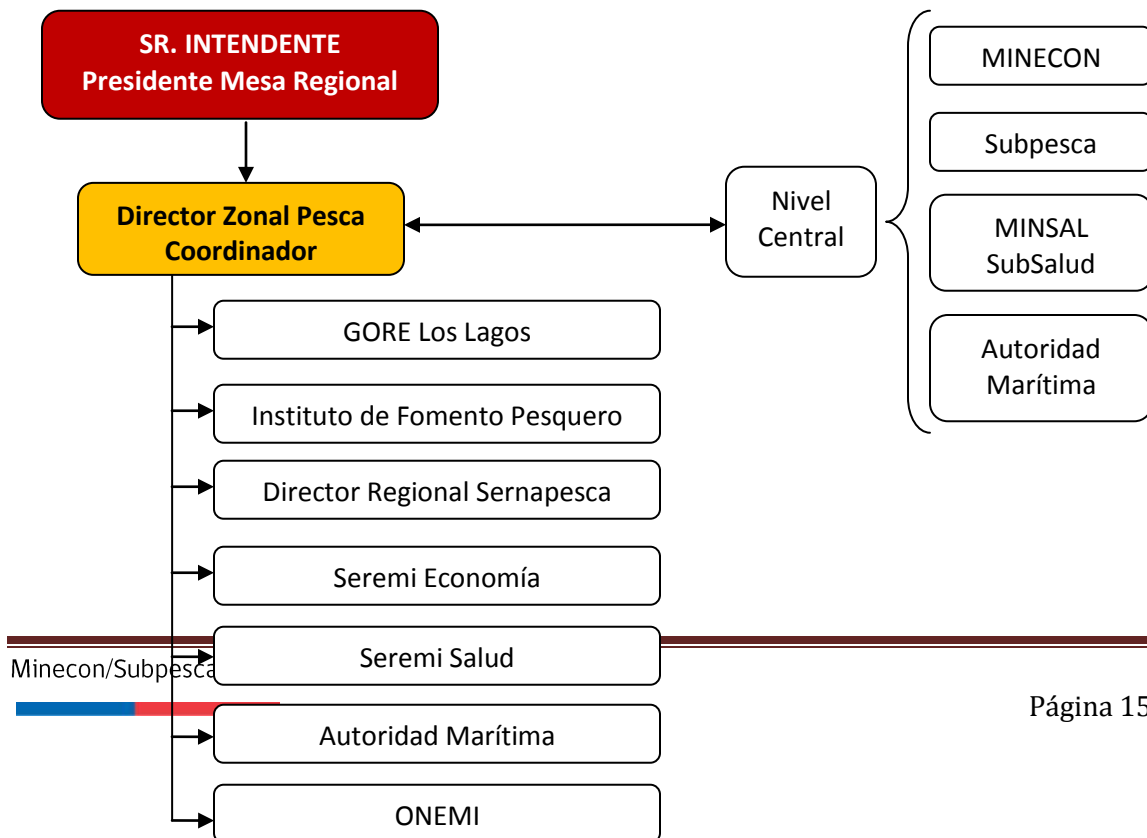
SR. INTENDENTE
Presidente Mesa Regional

Director Zonal Pesca
Coordinador

Nivel
Central

MINECON

Subpesca

MINSAL
SubSalud

Autoridad
Marítima

GORE Los Lagos

Instituto de Fomento Pesquero

Director Regional Sernapesca

Seremi Economía

Seremi Salud

Autoridad Marítima

ONEMI

Minecon/Subpesca

Página 15